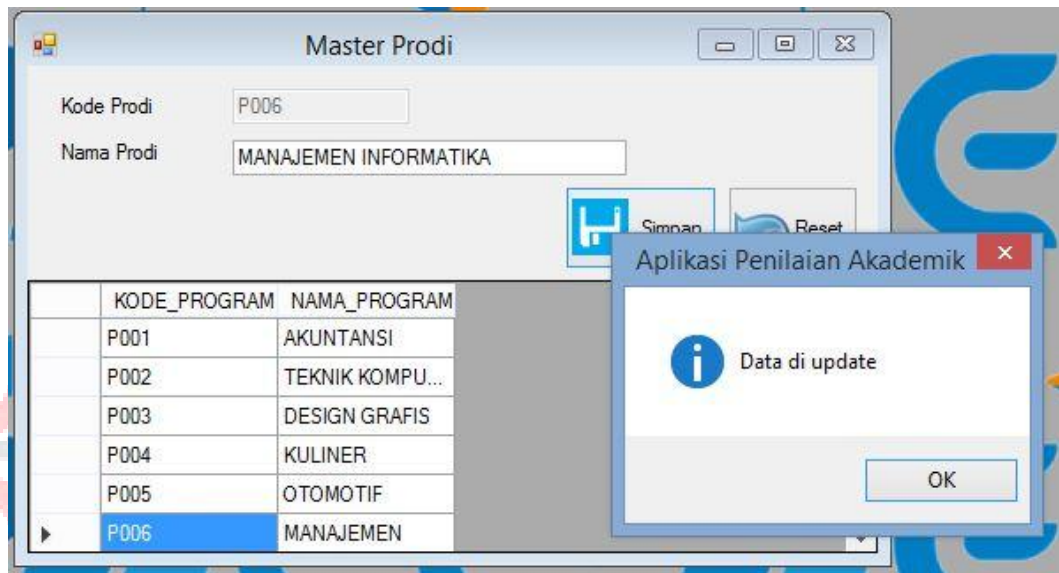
Master Prodi

Kode Prodi P006

Nama Prodi MANAJEMEN INFORMATIKA

Simpan Reset

| KODE_PROGRAM | NAMA_PROGRAM |
|---|---|
| P001 | AKUNTANSI |
| P002 | TEKNIK KOMPU... |
| P003 | DESIGN GRAFIS |
| P004 | KULINER |
| P005 | OTOMOTIF |
| P006 | MANAJEMEN |

Aplikasi Penilaian Akademik

Data di update

OK